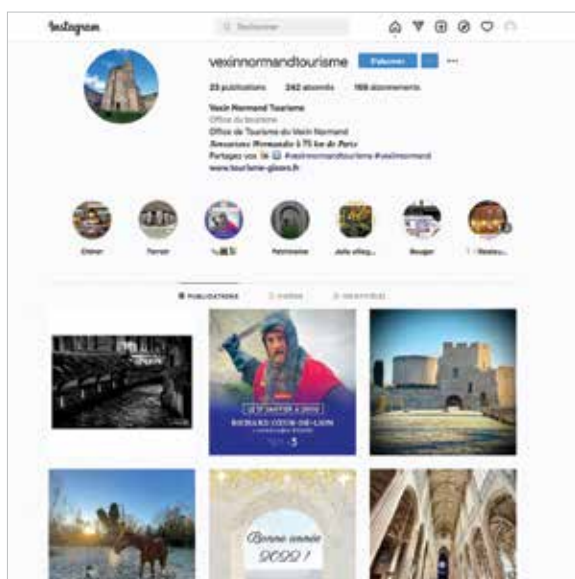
Instagram

Rechercher

vexinnormandtourisme

S'abonner

23 publications 242 abonnés 168 abonnements

Vexin Normand Tourisme

Office du tourisme

Office de Tourisme du Vexin Normand

Sensations Normandes à 75 km de Paris

Partagez vos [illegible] #vexinnormandtourisme #vexinnormand

www.tourisme-gisors.fr

Gisors

Terroir

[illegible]

Patrimoine

Jolis villag...

Bouger

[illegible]

PUBLICATIONS

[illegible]

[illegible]

RICHARD COEUR-DE-LION

Bonne année 2022 !